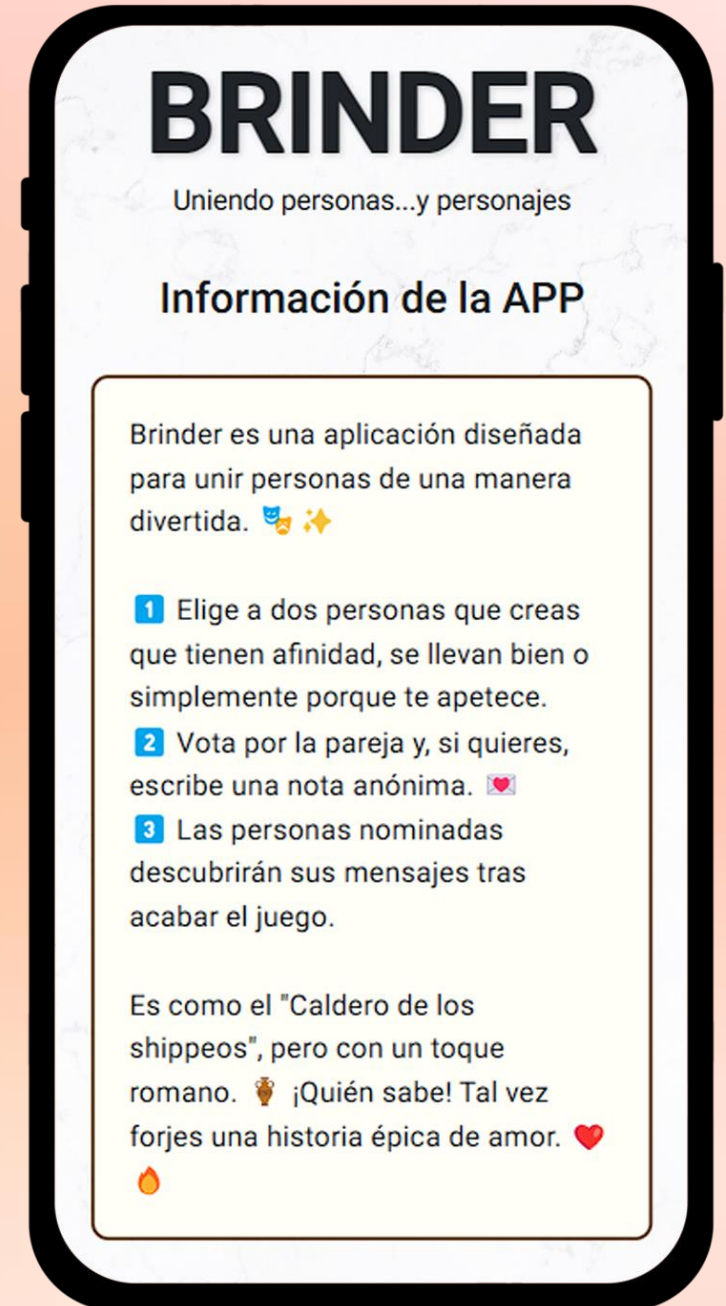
BRINDER

Uniendo personas...y personajes

Información de la APP

Brinder es una aplicación diseñada para unir personas de una manera divertida. 🎭 ✨

1️⃣ Elige a dos personas que creas que tienen afinidad, se llevan bien o simplemente porque te apetece.
2️⃣ Vota por la pareja y, si quieres, escribe una nota anónima. 💌
3️⃣ Las personas nominadas descubrirán sus mensajes tras acabar el juego.

Es como el "Caldero de los shippeos", pero con un toque romano. 🏺 ¡Quién sabe! Tal vez forjes una historia épica de amor. ❤️ 🔥